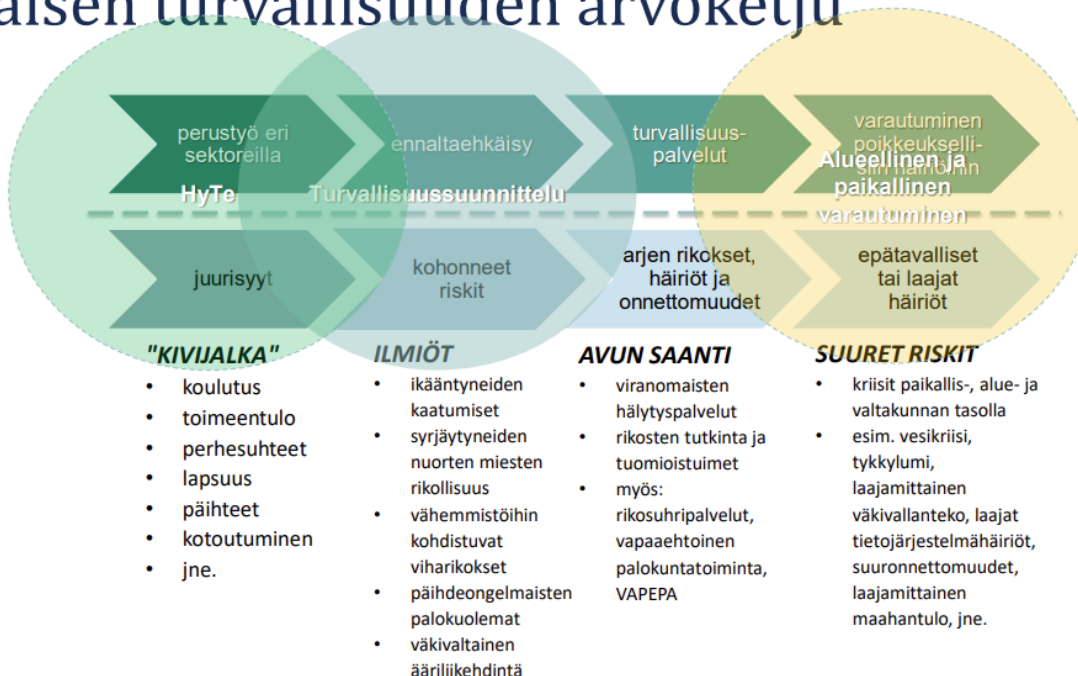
aisen turvallisuuden arvoketju

perustyö eri sektoreilla

ennaltaehkäisy

turvallisuuspalvelut

varautuminen poikkeuksellisiin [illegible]

HyTe

Turvallisuussuunnittelu

Alueellinen ja paikallinen varautuminen

juurisyyt

kohonneet riskit

arjen rikokset, häiriöt ja onnettomuudet

epätavalliset tai laajat häiriöt

"KIVIJALKA"
- koulutus
- toimeentulo
- perhesuhteet
- lapsuus
- päihteet
- kotoutuminen
- jne.

ILMIÖT
- ikääntyneiden kaatumiset
- syrjäytyneiden nuorten miesten rikollisuus
- vähemmistöihin kohdistuvat viharikokset
- päihdeongelmaisten palokuolemat
- väkivaltainen ääriliikehdintä

AVUN SAANTI
- viranomaisten hälytyspalvelut
- rikosten tutkinta ja tuomioistuimet
- myös: rikosuhripalvelut, vapaaehtoinen palokuntatoiminta, VAPEPA

SUURET RISKIT
- kriisit paikallis-, alue- ja valtakunnan tasolla
- esim. vesikriisi, tykkylumi, laajamittainen väkivallanteko, laajat tietojärjestelmähäiriöt, suuronnettomuudet, laajamittainen maahantulo, jne.